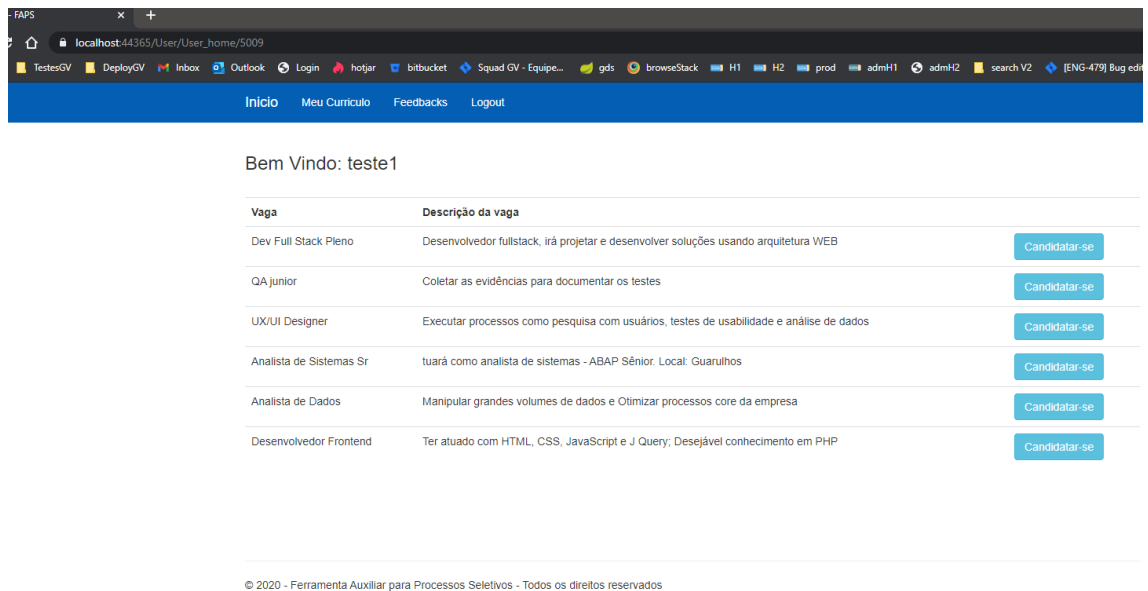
- FAPS ×

localhost:44365/User/User_home/5009

TestesGV DeployGV Inbox Outlook Login hotjar bitbucket Squad GV - Equipe... gds browseStack H1 H2 prod admH1 admH2 search V2 [ENG-479] Bug edi

Inicio Meu Curriculo Feedbacks Logout

Bem Vindo: teste1

| Vaga | Descrição da vaga | |
|---|---|---|
| Dev Full Stack Pleno | Desenvolvedor fullstack, irá projetar e desenvolver soluções usando arquitetura WEB | Candidatar-se |
| QA junior | Coletar as evidências para documentar os testes | Candidatar-se |
| UX/UI Designer | Executar processos como pesquisa com usuários, testes de usabilidade e análise de dados | Candidatar-se |
| Analista de Sistemas Sr | tuará como analista de sistemas - ABAP Sênior. Local: Guarulhos | Candidatar-se |
| Analista de Dados | Manipular grandes volumes de dados e Otimizar processos core da empresa | Candidatar-se |
| Desenvolvedor Frontend | Ter atuado com HTML, CSS, JavaScript e J Query; Desejável conhecimento em PHP | Candidatar-se |

© 2020 - Ferramenta Auxiliar para Processos Seletivos - Todos os direitos reservados